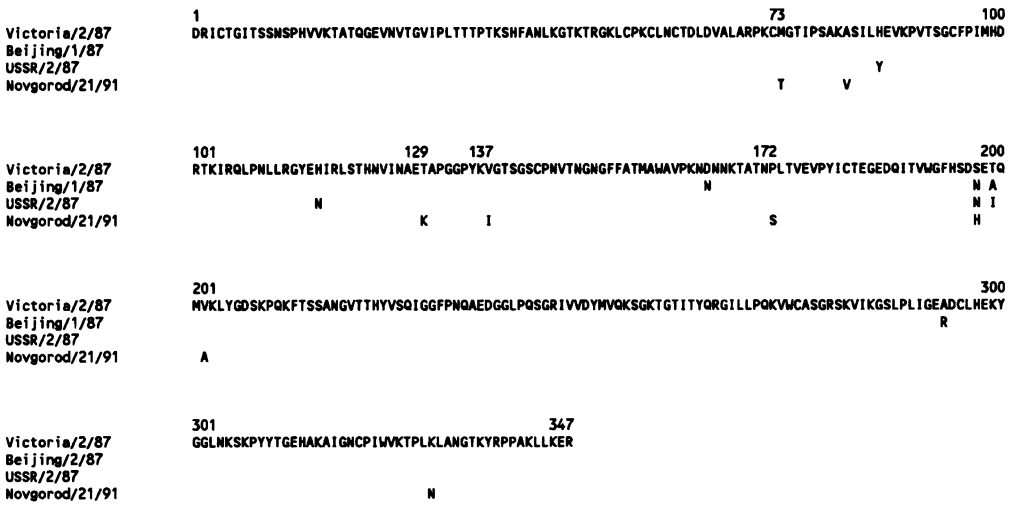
1 73 100
Victoria/2/87 DRICTGITSSNSPHVVKTATQGEVNVTGVIPLTTTPTKSHFANLKGTKTRGKLCPKCLNCTDLDVALARPKCMGTIPSAKASILHEVKPVTSGCFPIMHD
Beijing/1/87
USSR/2/87 Y
Novgorod/21/91 T V

101 129 137 172 200
Victoria/2/87 RTKIRQLPNLLRGYEHIRLSTHNVINAETAPGGPYKVGTSGSCPNVTNGNGFFATMAWAVPKNDNNKTATNPLTVEVPYICTEGEDQITVWGFHSDSETQ
Beijing/1/87 N N A
USSR/2/87 N N I
Novgorod/21/91 K I S H

201 300
Victoria/2/87 MVKLYGDSKPQKFTSSANGVTTHYVSQIGGFPNQAEDGGLPQSGRIVVDYMVQKSGKTGTITYQRGILLPQKVWCASGRSKVIKGSLPLIGEADCLHEKY
Beijing/1/87 R
USSR/2/87
Novgorod/21/91 A

301 347
Victoria/2/87 GGLNKSKPYYTGEHAKAIGNCPIWVKTPLKLANGTKYRPPAKLLKER
Beijing/2/87
USSR/2/87
Novgorod/21/91 N